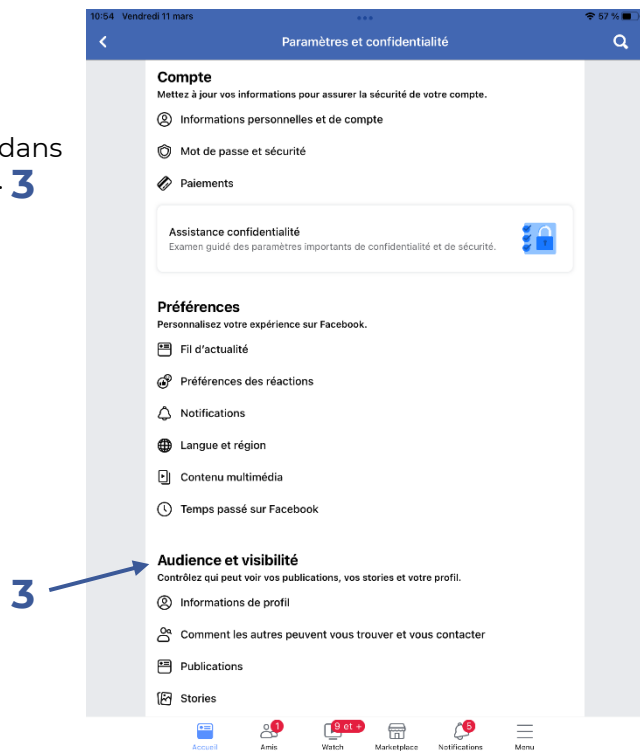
dans
3

10:54 Vendredi 11 mars
57 %

Paramètres et confidentialité

Compte
Mettez à jour vos informations pour assurer la sécurité de votre compte.

Informations personnelles et de compte

Mot de passe et sécurité

Paiements

Assistance confidentialité
Examen guidé des paramètres importants de confidentialité et de sécurité.

Préférences
Personnalisez votre expérience sur Facebook.

Fil d'actualité

Préférences des réactions

Notifications

Langue et région

Contenu multimédia

Temps passé sur Facebook

3

Audience et visibilité
Contrôlez qui peut voir vos publications, vos stories et votre profil.

Informations de profil

Comment les autres peuvent vous trouver et vous contacter

Publications

Stories

Accueil 1 Amis 9 et + Watch Marketplace 5 Notifications Menu